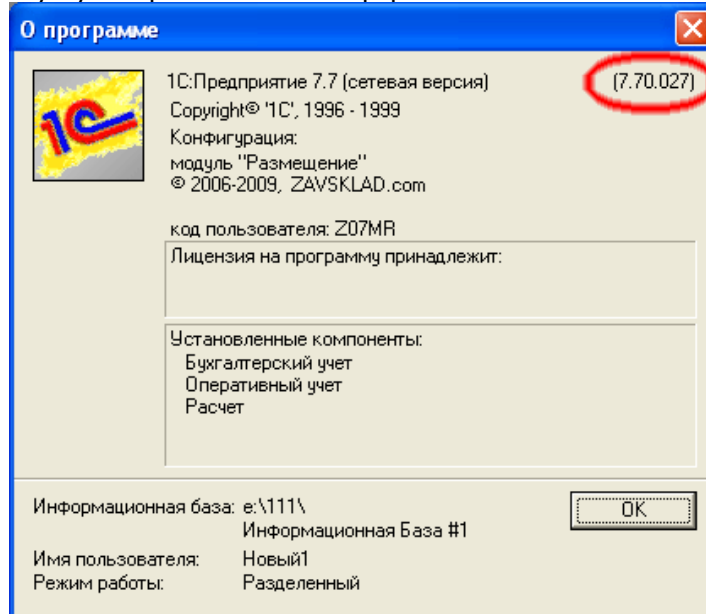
О программе

1С

1С:Предприятие 7.7 (сетевая версия)

(7.70.027)

Copyright© '1С', 1996 - 1999

Конфигурация:
модуль "Размещение"
© 2006-2009, ZAVSKLAD.com

код пользователя: Z07MR

Лицензия на программу принадлежит:

Установленные компоненты:
Бухгалтерский учет
Оперативный учет
Расчет

Информационная база: e:\111\
Информационная База #1

OK

Имя пользователя: Новый1
Режим работы: Разделенный